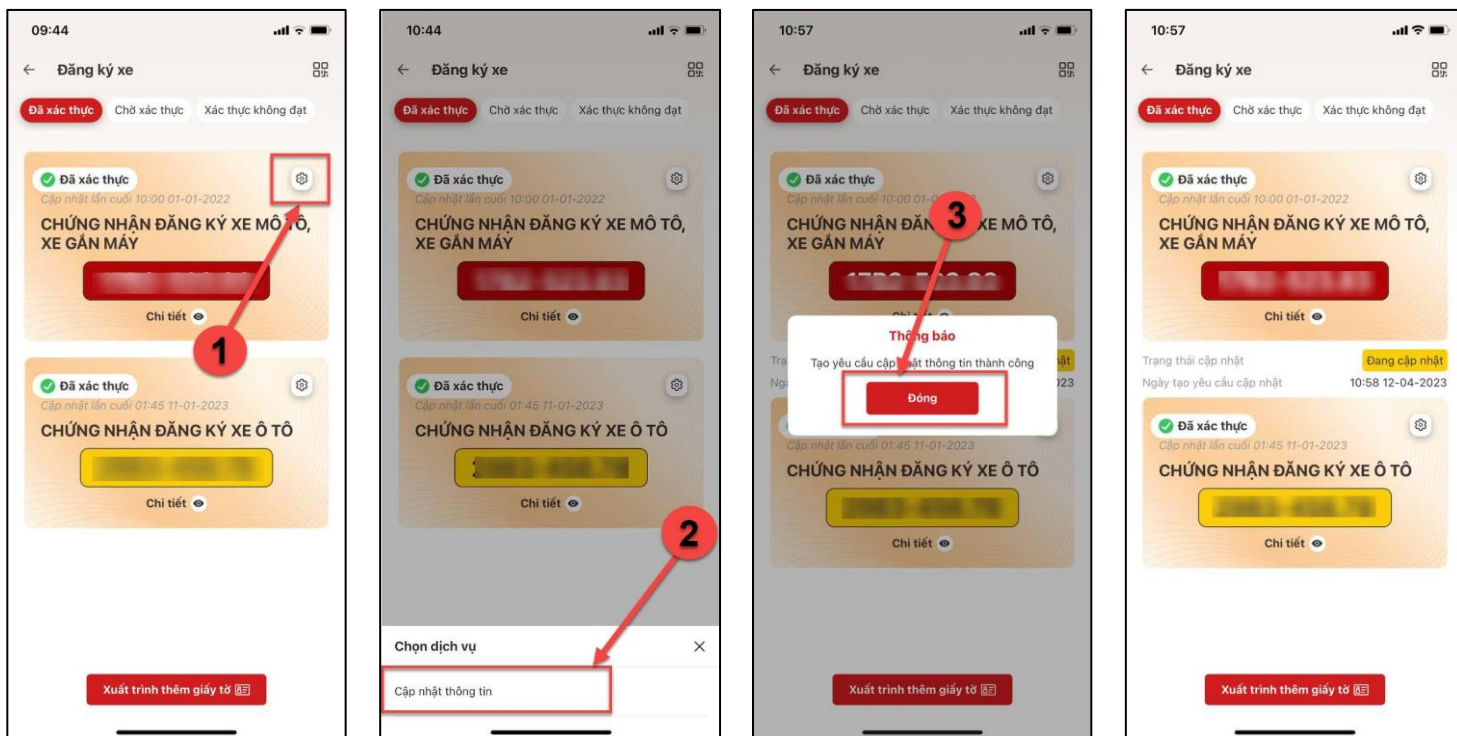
09:44

← Đăng ký xe

Đã xác thực | Chờ xác thực | Xác thực không đạt

Đã xác thực
Cập nhật lần cuối 10:00 01-01-2022
CHỨNG NHẬN ĐĂNG KÝ XE MÔ TÔ, XE GẮN MÁY
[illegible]
Chi tiết

1

Đã xác thực
Cập nhật lần cuối 01:45 11-01-2023
CHỨNG NHẬN ĐĂNG KÝ XE Ô TÔ
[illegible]
Chi tiết

Xuất trình thêm giấy tờ

10:44

← Đăng ký xe

Đã xác thực | Chờ xác thực | Xác thực không đạt

Đã xác thực
Cập nhật lần cuối 10:00 01-01-2022
CHỨNG NHẬN ĐĂNG KÝ XE MÔ TÔ, XE GẮN MÁY
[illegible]
Chi tiết

Đã xác thực
Cập nhật lần cuối 01:45 11-01-2023
CHỨNG NHẬN ĐĂNG KÝ XE Ô TÔ
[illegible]
Chi tiết

2

Chọn dịch vụ ×
Cập nhật thông tin

10:57

← Đăng ký xe

Đã xác thực | Chờ xác thực | Xác thực không đạt

Đã xác thực
Cập nhật lần cuối 10:00 01-0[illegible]
CHỨNG NHẬN ĐĂN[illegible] XE MÔ TÔ, XE GẮN MÁY
3
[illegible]
Chi tiết

Thông báo
Tạo yêu cầu cập nhật thông tin thành công
Đóng

Tra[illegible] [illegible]hật
Ng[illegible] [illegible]023

Cập nhật lần cuối 01:45 11-01-2023
CHỨNG NHẬN ĐĂNG KÝ XE Ô TÔ
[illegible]
Chi tiết

Xuất trình thêm giấy tờ

10:57

← Đăng ký xe

Đã xác thực | Chờ xác thực | Xác thực không đạt

Đã xác thực
Cập nhật lần cuối 10:00 01-01-2022
CHỨNG NHẬN ĐĂNG KÝ XE MÔ TÔ, XE GẮN MÁY
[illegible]
Chi tiết

Trạng thái cập nhật | Đang cập nhật
Ngày tạo yêu cầu cập nhật | 10:58 12-04-2023

Đã xác thực
Cập nhật lần cuối 01:45 11-01-2023
CHỨNG NHẬN ĐĂNG KÝ XE Ô TÔ
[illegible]
Chi tiết

Xuất trình thêm giấy tờ